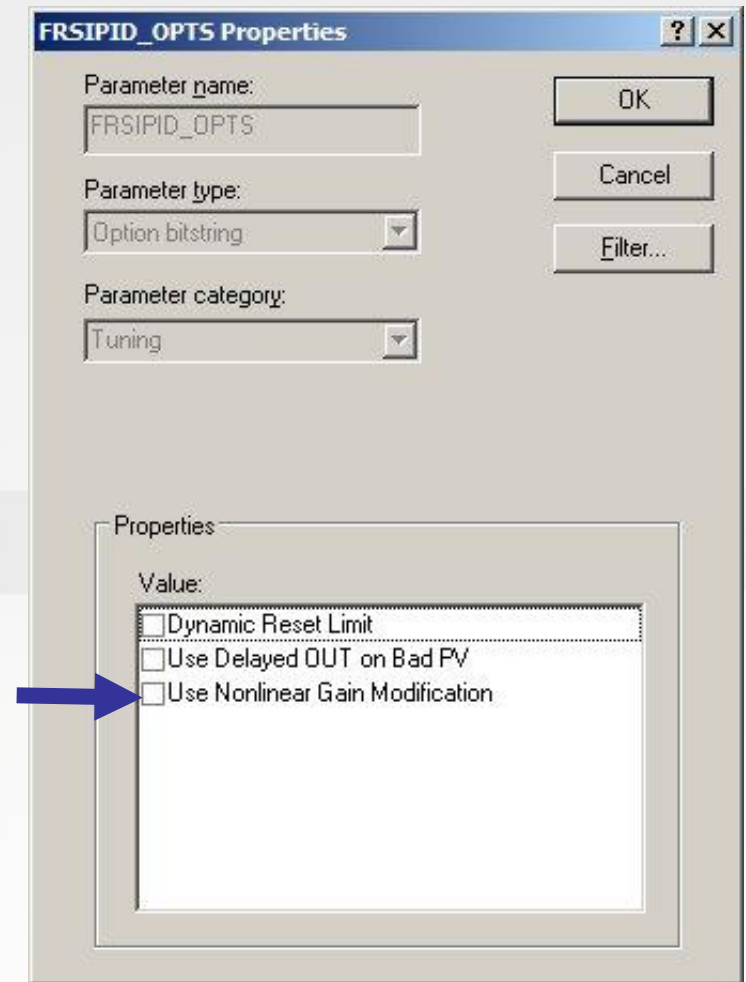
FRSIPID_OPTS Properties

? X

Parameter name:

FRSIPID_OPTS

Parameter type:

Option bitstring

Parameter category:

Tuning

OK

Cancel

Filter...

Properties

Value:

Dynamic Reset Limit

Use Delayed OUT on Bad PV

Use Nonlinear Gain Modification